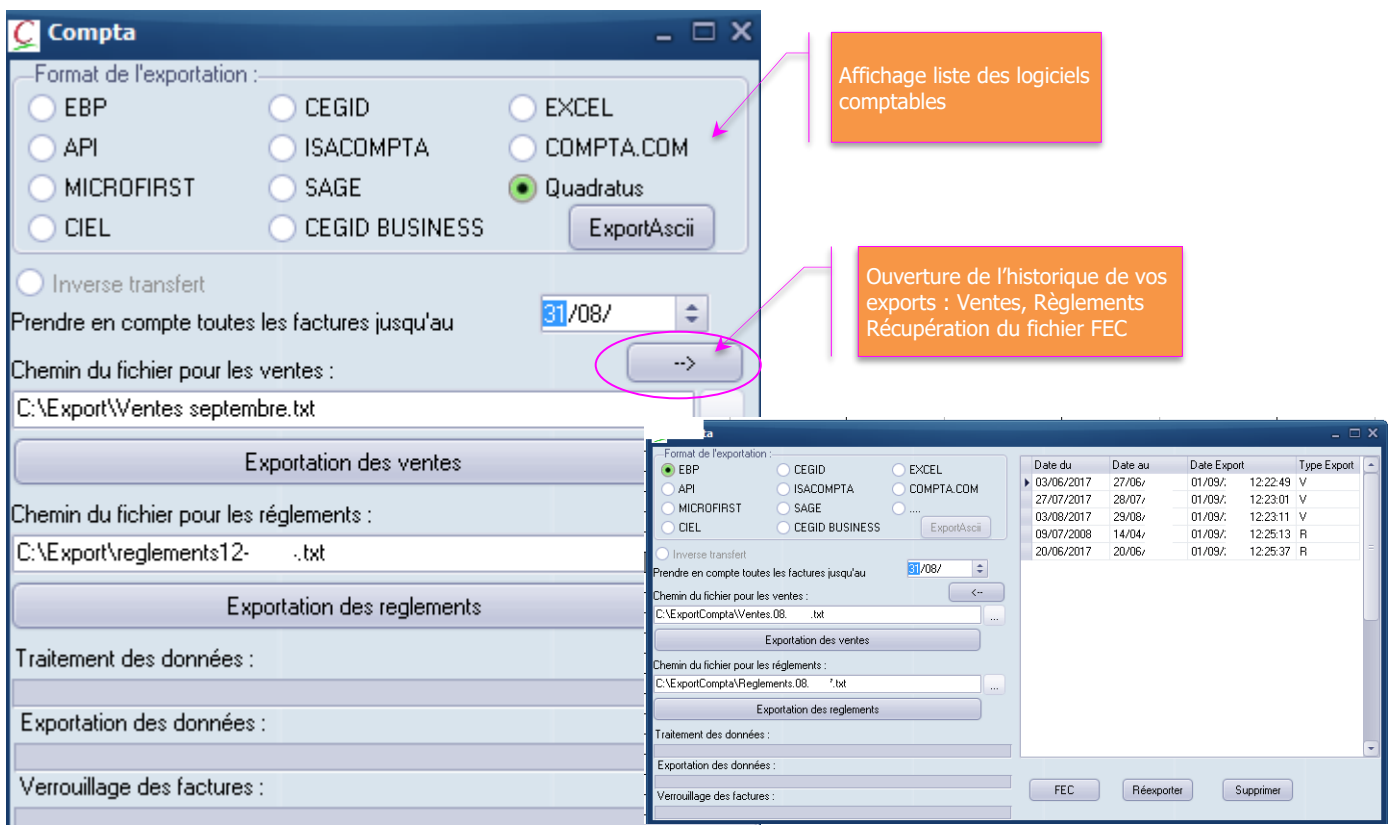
Compta

Format de l'exportation :

EBP
CEGID
EXCEL
API
ISACOMPTA
COMPTA.COM
MICROFIRST
SAGE
Quadratus
CIEL
CEGID BUSINESS
ExportAscii

Inverse transfert

Prendre en compte toutes les factures jusqu'au 31/08/

Chemin du fichier pour les ventes :
-->
C:\Export\Ventes septembre.txt

Exportation des ventes

Chemin du fichier pour les réglements :
C:\Export\reglements12- .txt

Exportation des reglements

Traitement des données :

Exportation des données :

Verrouillage des factures :

Affichage liste des logiciels comptables

Ouverture de l'historique de vos exports : Ventes, Règlements Récupération du fichier FEC

Compta

Format de l'exportation :
EBP
CEGID
EXCEL
API
ISACOMPTA
COMPTA.COM
MICROFIRST
SAGE
....
CIEL
CEGID BUSINESS
ExportAscii

Inverse transfert
Prendre en compte toutes les factures jusqu'au 31/08/
Chemin du fichier pour les ventes :
<--
C:\ExportCompta\Ventes.08. .txt
...
Exportation des ventes
Chemin du fichier pour les réglements :
C:\ExportCompta\Reglements.08. '.txt
...
Exportation des reglements
Traitement des données :
Exportation des données :
Verrouillage des factures :

| Date du | Date au | Date Export | | Type Export |
|---|---|---|---|---|
| 03/06/2017 | 27/06/ | 01/09/. | 12:22:49 | V |
| 27/07/2017 | 28/07/ | 01/09/. | 12:23:01 | V |
| 03/08/2017 | 29/08/ | 01/09/. | 12:23:11 | V |
| 09/07/2008 | 14/04/ | 01/09/. | 12:25:13 | R |
| 20/06/2017 | 20/06/ | 01/09/. | 12:25:37 | R |

FEC
Réexporter
Supprimer